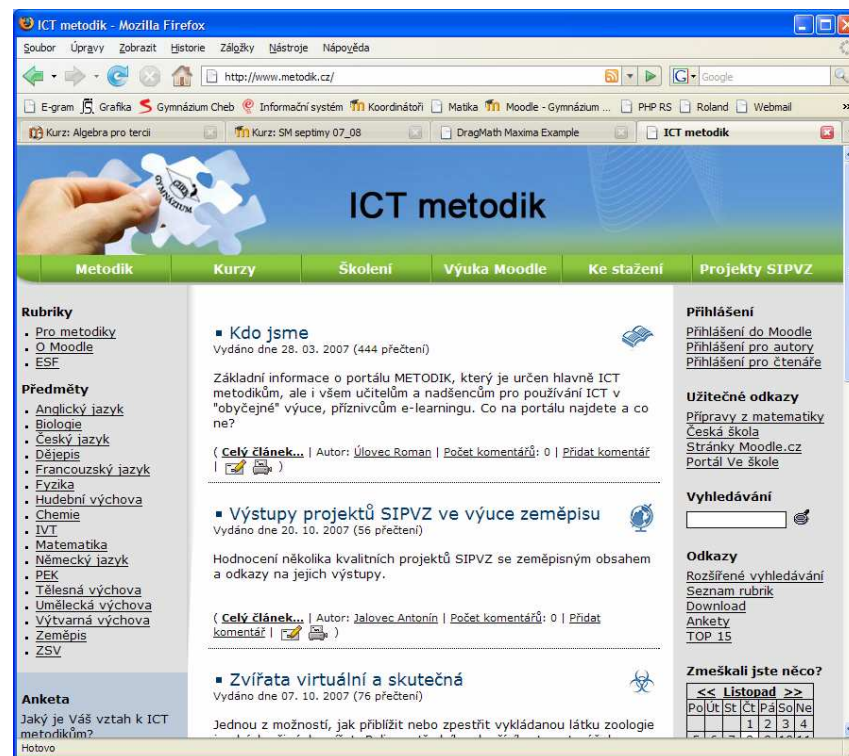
ICT metodik - Mozilla Firefox

Soubor Úpravy Zobrazit Historie Záložky Nástroje Nápověda

http://www.metodik.cz/

Google

E-gram Grafika Gymnázium Cheb Informační systém Koordinátoři Matika Moodle - Gymnázium ... PHP RS Roland Webmail

Kurz: Algebra pro tercii | Kurz: SM septimy 07_08 | DragMath Maxima Example | ICT metodik

GYMNÁZIUM

ICT metodik

Metodik | Kurzy | Školení | Výuka Moodle | Ke stažení | Projekty SIPVZ

Rubriky
- Pro metodiky
- O Moodle
- ESF

Předměty
- Anglický jazyk
- Biologie
- Český jazyk
- Dějepis
- Francouzský jazyk
- Fyzika
- Hudební výchova
- Chemie
- IVT
- Matematika
- Německý jazyk
- PEK
- Tělesná výchova
- Umělecká výchova
- Výtvarná výchova
- Zeměpis
- ZSV

Anketa
Jaký je Váš vztah k ICT metodikům?

▪ Kdo jsme
Vydáno dne 28. 03. 2007 (444 přečtení)

Základní informace o portálu METODIK, který je určen hlavně ICT metodikům, ale i všem učitelům a nadšencům pro používání ICT v "obyčejné" výuce, příznivcům e-learningu. Co na portálu najdete a co ne?

( Celý článek... | Autor: Úlovec Roman | Počet komentářů: 0 | Přidat komentář | )

▪ Výstupy projektů SIPVZ ve výuce zeměpisu
Vydáno dne 20. 10. 2007 (56 přečtení)

Hodnocení několika kvalitních projektů SIPVZ se zeměpisným obsahem a odkazy na jejich výstupy.

( Celý článek... | Autor: Jalovec Antonín | Počet komentářů: 0 | Přidat komentář | )

▪ Zvířata virtuální a skutečná
Vydáno dne 07. 10. 2007 (76 přečtení)

Jednou z možností, jak přiblížit nebo zpestřit vykládanou látku zoologie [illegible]

Přihlášení
Přihlášení do Moodle
Přihlášení pro autory
Přihlášení pro čtenáře

Užitečné odkazy
Přípravy z matematiky
Česká škola
Stránky Moodle.cz
Portál Ve škole

Vyhledávání

Odkazy
Rozšířené vyhledávání
Seznam rubrik
Download
Ankety
TOP 15

Zmeškali jste něco?
<< Listopad >>

| Po | Út | St | Čt | Pá | So | Ne |
|---|---|---|---|---|---|---|
| | | | 1 | 2 | 3 | 4 |

Hotovo